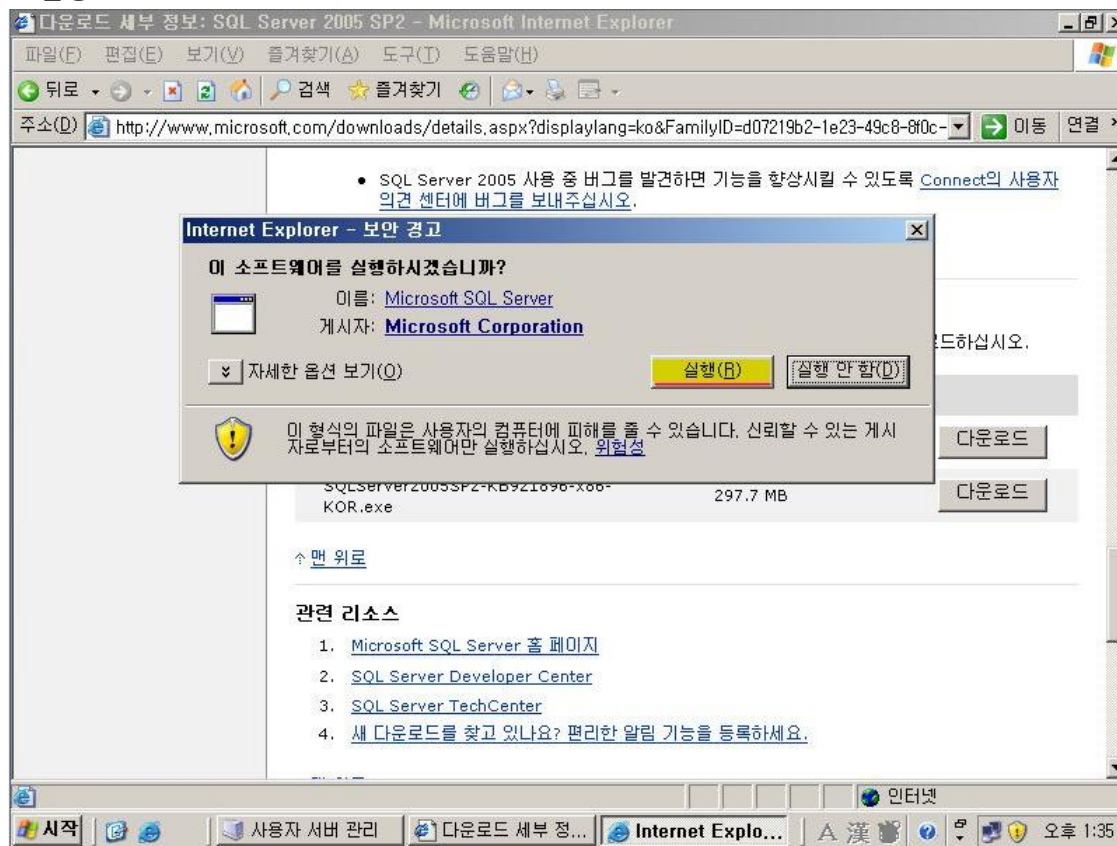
다운로드 세부 정보: SQL Server 2005 SP2 - Microsoft Internet Explorer

파일(F) 편집(E) 보기(V) 즐겨찾기(A) 도구(T) 도움말(H)

뒤로 검색 즐겨찾기

주소(D) http://www.microsoft.com/downloads/details.aspx?displaylang=ko&FamilyID=d07219b2-1e23-49c8-8f0c- 이동 연결

• SQL Server 2005 사용 중 버그를 발견하면 기능을 향상시킬 수 있도록 Connect의 사용자 의견 센터에 버그를 보내주십시오.

Internet Explorer - 보안 경고

이 소프트웨어를 실행하시겠습니까?

이름: Microsoft SQL Server

게시자: Microsoft Corporation

자세한 옵션 보기(O)

실행(R) 실행 안 함(D)

이 형식의 파일은 사용자의 컴퓨터에 피해를 줄 수 있습니다. 신뢰할 수 있는 게시자로부터의 소프트웨어만 실행하십시오. 위험성

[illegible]드하십시오.

다운로드

SQLServer2005SP2-KB921896-x86-KOR.exe 297.7 MB 다운로드

맨 위로

관련 리소스

1. Microsoft SQL Server 홈 페이지
2. SQL Server Developer Center
3. SQL Server TechCenter
4. 새 다운로드를 찾고 있나요? 편리한 알림 기능을 등록하세요.

인터넷

시작 사용자 서버 관리 다운로드 세부 정... Internet Explo... A 漢 오후 1:35